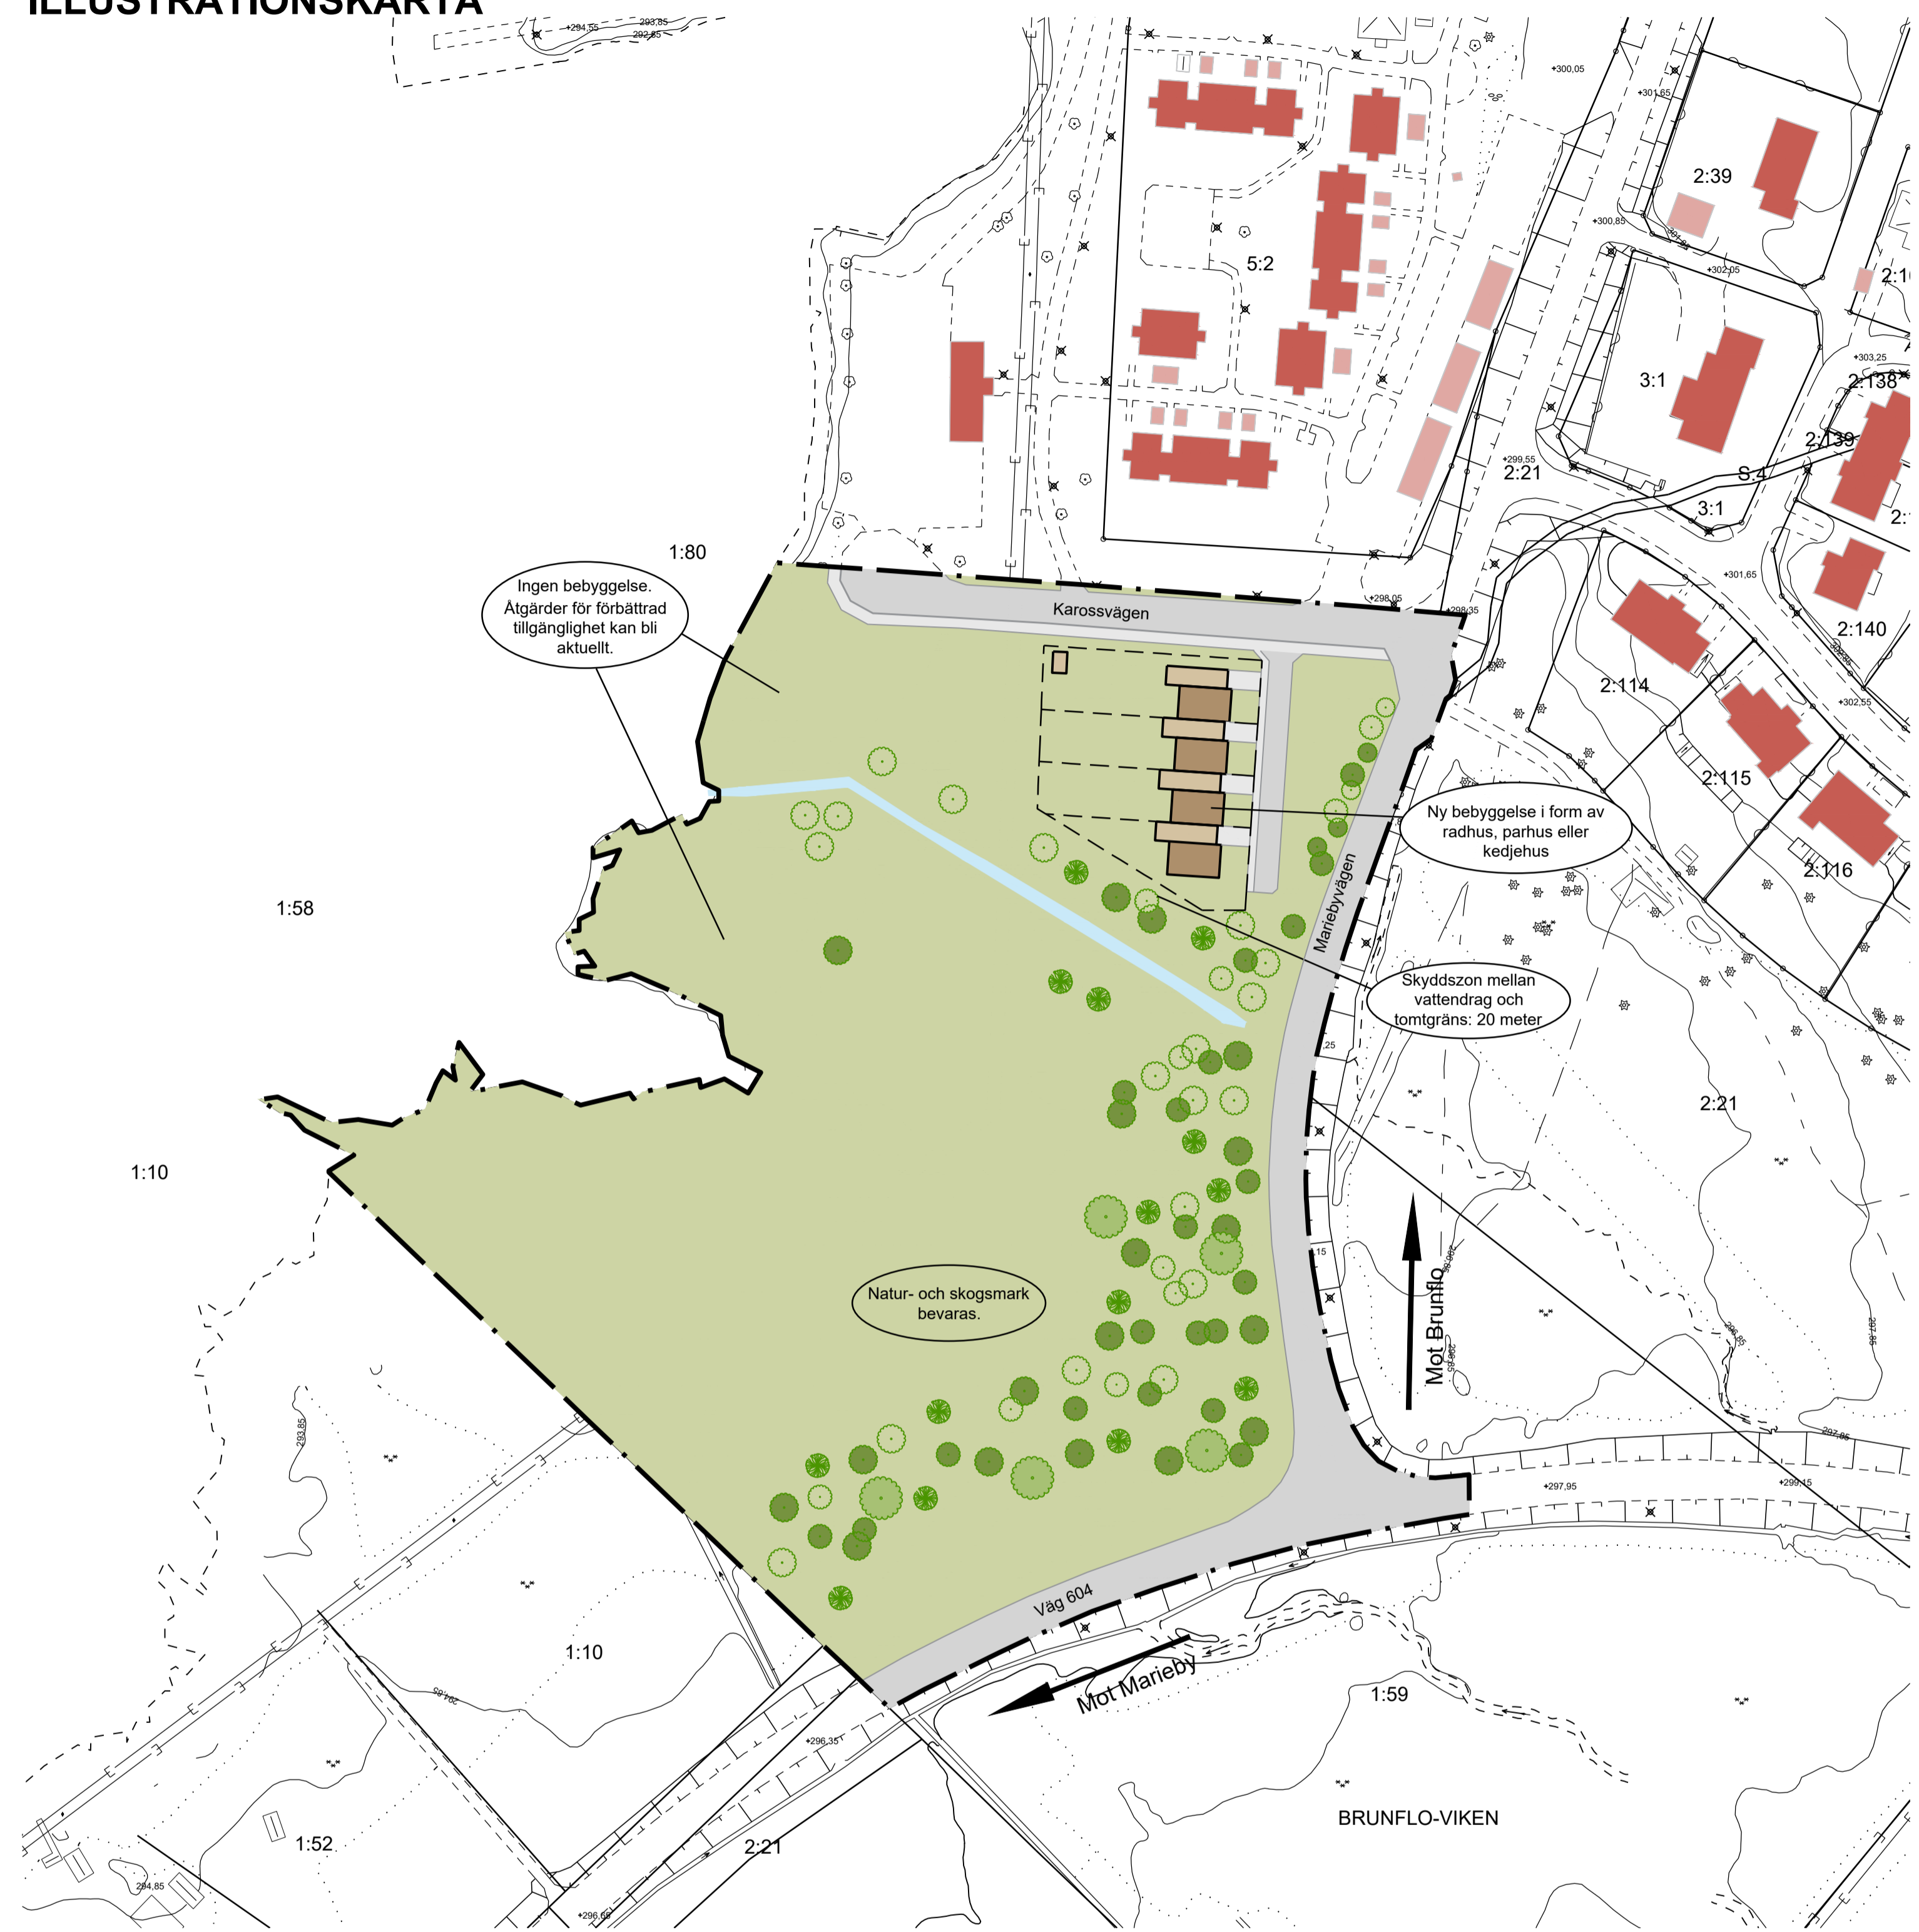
ILLUSTRATIONSKARTA

1:80

Ingen bebyggelse. Åtgärder för förbättrad tillgänglighet kan bli aktuellt.

1:58

1:10

Karossvägen

5:2

2:39

3:1

2:138

2:139

2:21

S:4

3:1

2:140

2:114

2:115

2:116

Ny bebyggelse i form av radhus, parhus eller kedjehus

Mariebyvägen

Skyddszon mellan vattendrag och tomtgräns: 20 meter

2:21

Mot Brunflo

Natur- och skogsmark bevaras.

Väg 604

Mot Marieby

1:10

1:59

BRUNFLO-VIKEN

1:52

2:21